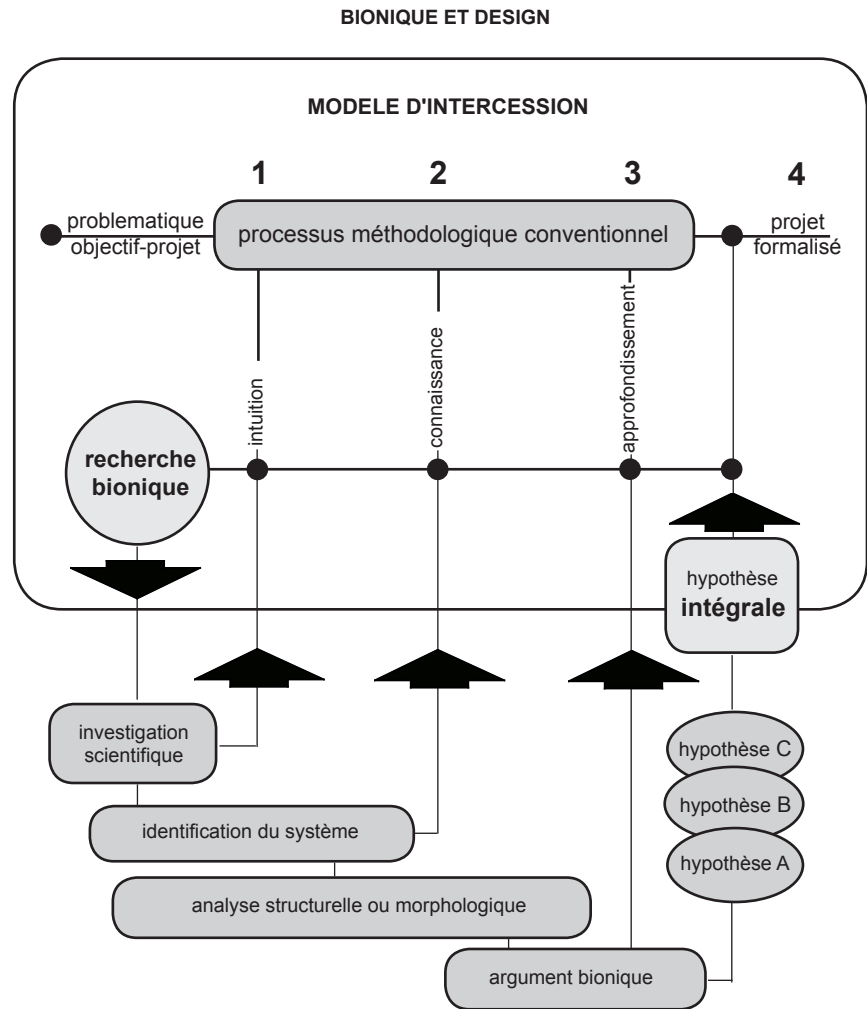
BIONIQUE ET DESIGN

MODELE D'INTERCESSION

1

2

3

4

problematique objectif-projet

processus méthodologique conventionnel

projet formalisé

intuition

connaissance

approfondissement

recherche bionique

hypothèse intégrale

investigation scientifique

identification du système

analyse structurelle ou morphologique

argument bionique

hypothèse C

hypothèse B

hypothèse A